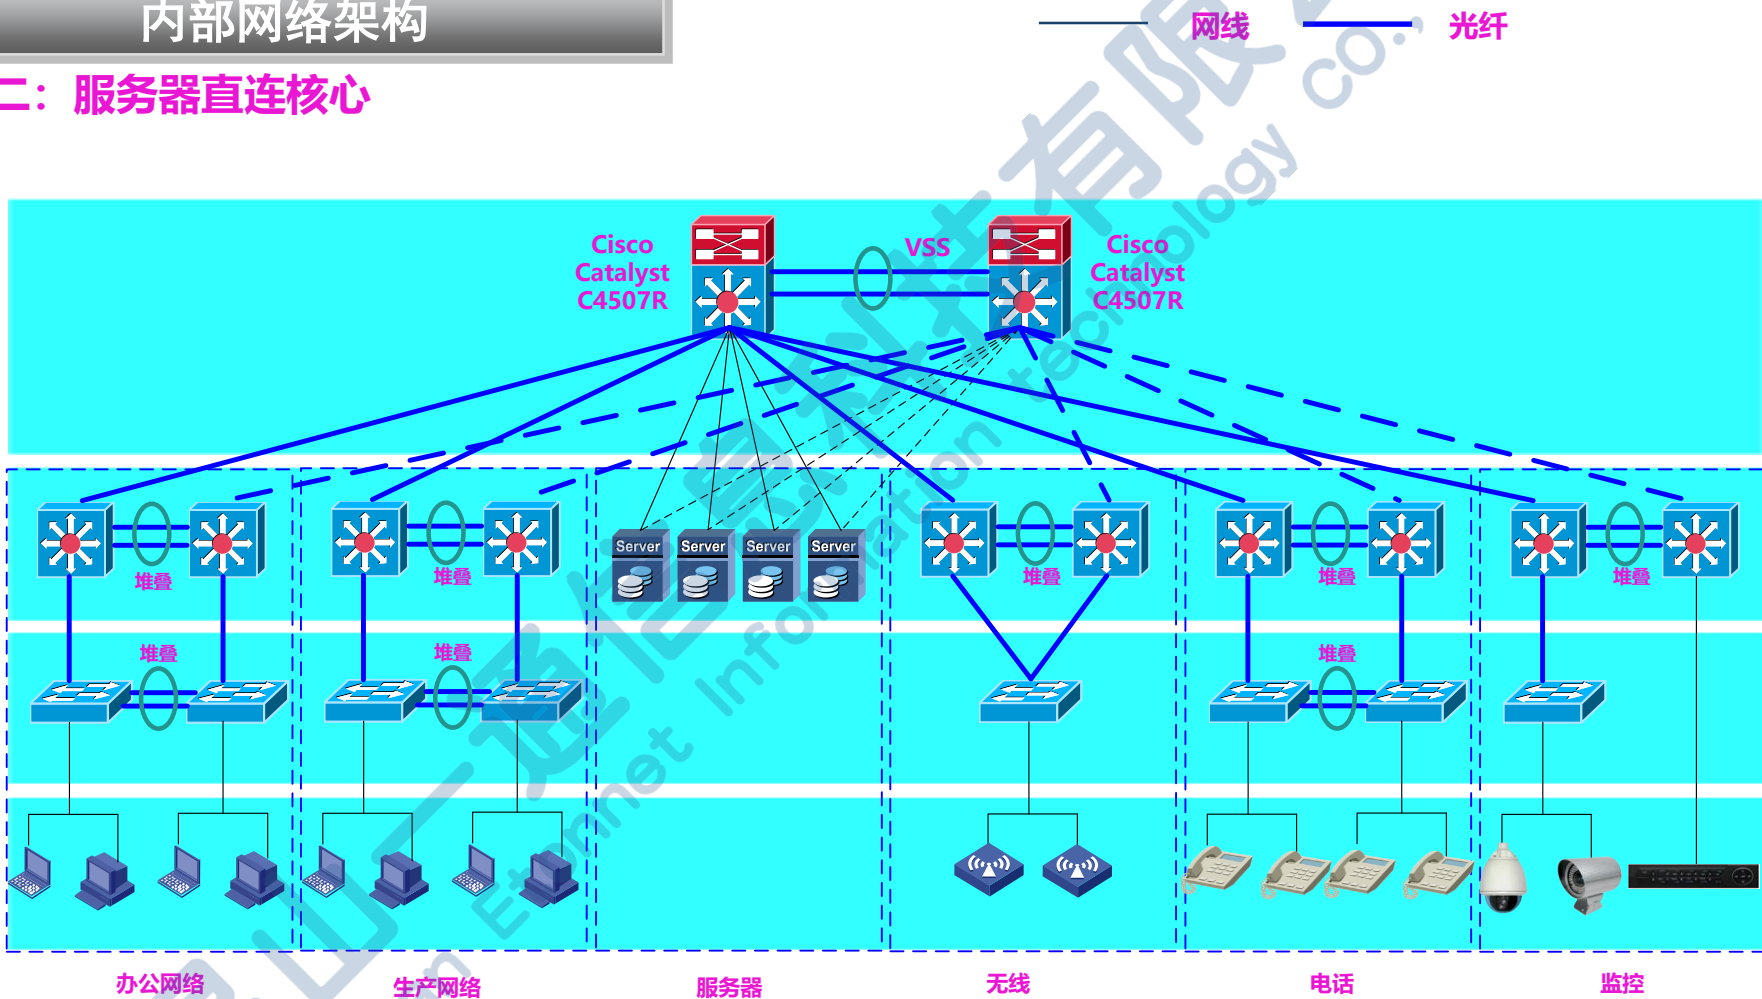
内部网络架构

二：服务器直连核心

网线 光纤

Cisco Catalyst C4507R

VSS

Cisco Catalyst C4507R

堆叠

堆叠

堆叠

堆叠

Server Server Server Server

堆叠

堆叠

堆叠

堆叠

办公网络 生产网络 服务器 无线 电话 监控

Ethernet Information Technology Co.